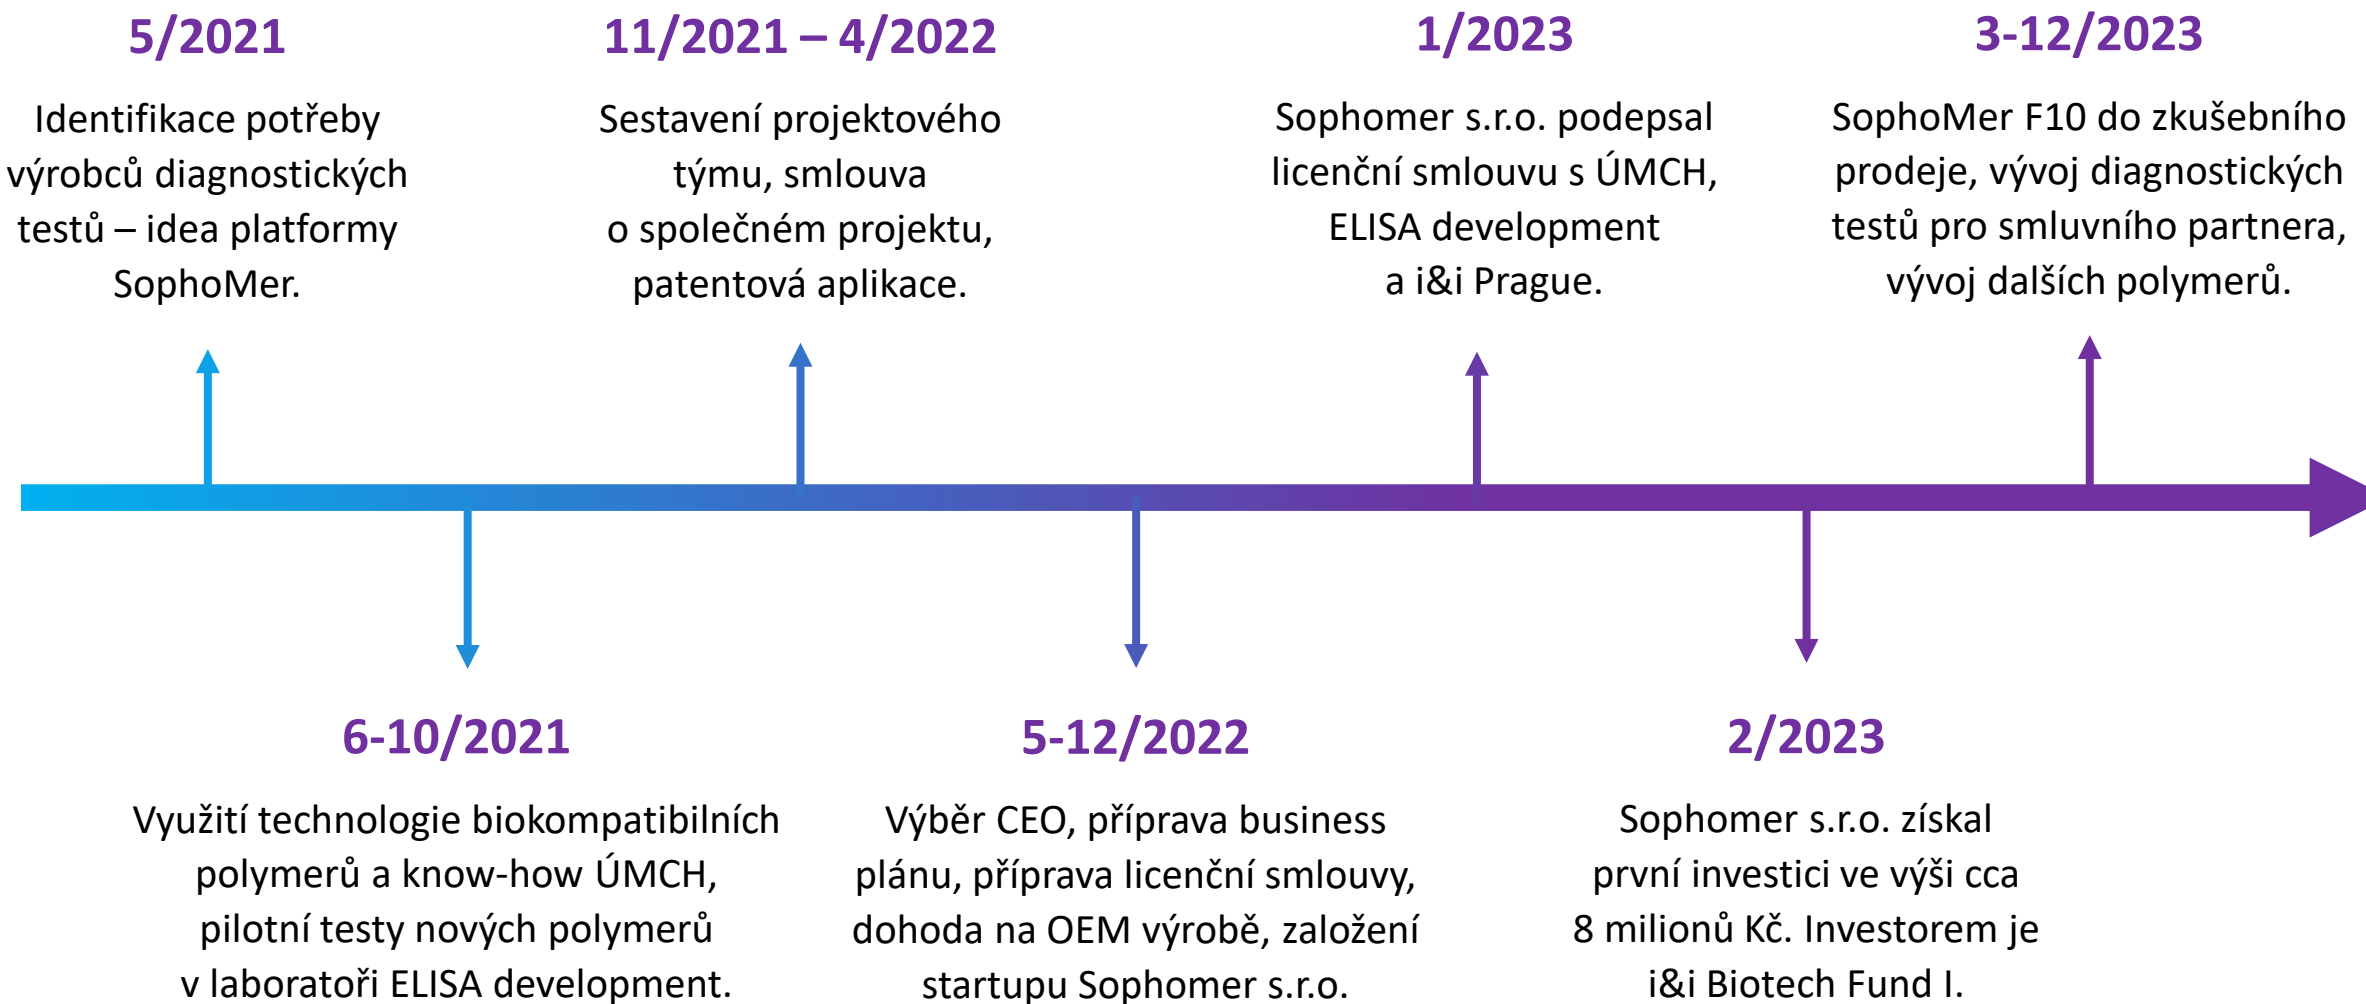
5/2021

Identifikace potřeby výrobců diagnostických testů – idea platformy SophoMer.

11/2021 – 4/2022

Sestavení projektového týmu, smlouva o společném projektu, patentová aplikace.

1/2023

Sophomer s.r.o. podepsal licenční smlouvu s ÚMCH, ELISA development a i&i Prague.

3-12/2023

SophoMer F10 do zkušebního prodeje, vývoj diagnostických testů pro smluvního partnera, vývoj dalších polymerů.

6-10/2021

Využití technologie biokompatibilních polymerů a know-how ÚMCH, pilotní testy nových polymerů v laboratoři ELISA development.

5-12/2022

Výběr CEO, příprava business plánu, příprava licenční smlouvy, dohoda na OEM výrobě, založení startupu Sophomer s.r.o.

2/2023

Sophomer s.r.o. získal první investici ve výši cca 8 milionů Kč. Investorem je i&i Biotech Fund I.